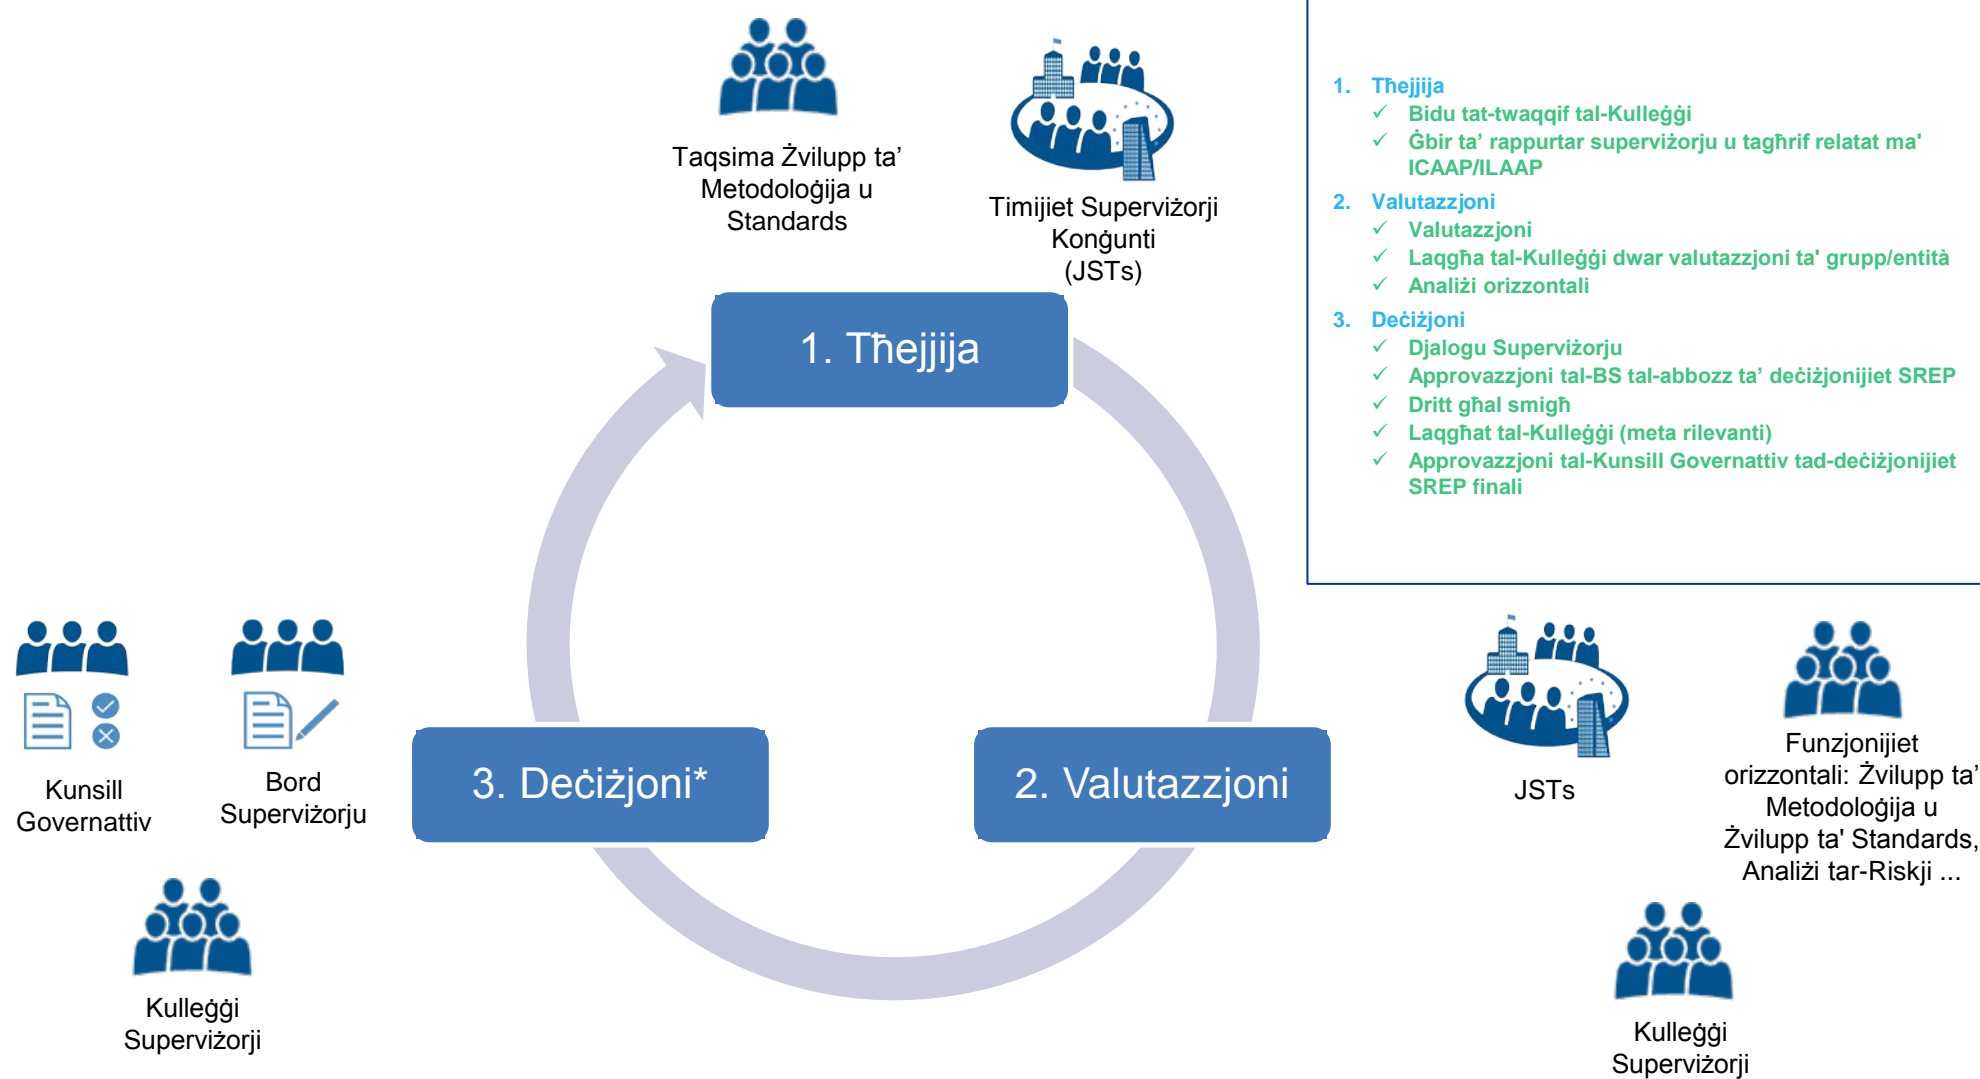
Taqsima Żvilupp ta' Metodoloġija u Standards

Timijiet Superviżorji Konġunti (JSTs)

1. Tħejjija
✓ Bidu tat-twaqqif tal-Kulleġġi
✓ Ġbir ta' rappurtar superviżorju u tagħrif relatat ma' ICAAP/ILAAP
2. Valutazzjoni
✓ Valutazzjoni
✓ Laqgħa tal-Kulleġġi dwar valutazzjoni ta' grupp/entità
✓ Analiżi orizzontali
3. Deċiżjoni
✓ Djalogu Superviżorju
✓ Approvazzjoni tal-BS tal-abbozz ta' deċiżjonijiet SREP
✓ Dritt għal smigħ
✓ Laqgħat tal-Kulleġġi (meta rilevanti)
✓ Approvazzjoni tal-Kunsill Governattiv tad-deċiżjonijiet SREP finali

1. Tħejjija

Kunsill Governattiv

Bord Superviżorju

3. Deċiżjoni*

2. Valutazzjoni

JSTs

Funzjonijiet orizzontali: Żvilupp ta' Metodoloġija u Żvilupp ta' Standards, Analiżi tar-Riskji ...

Kulleġġi Superviżorji

Kulleġġi Superviżorji